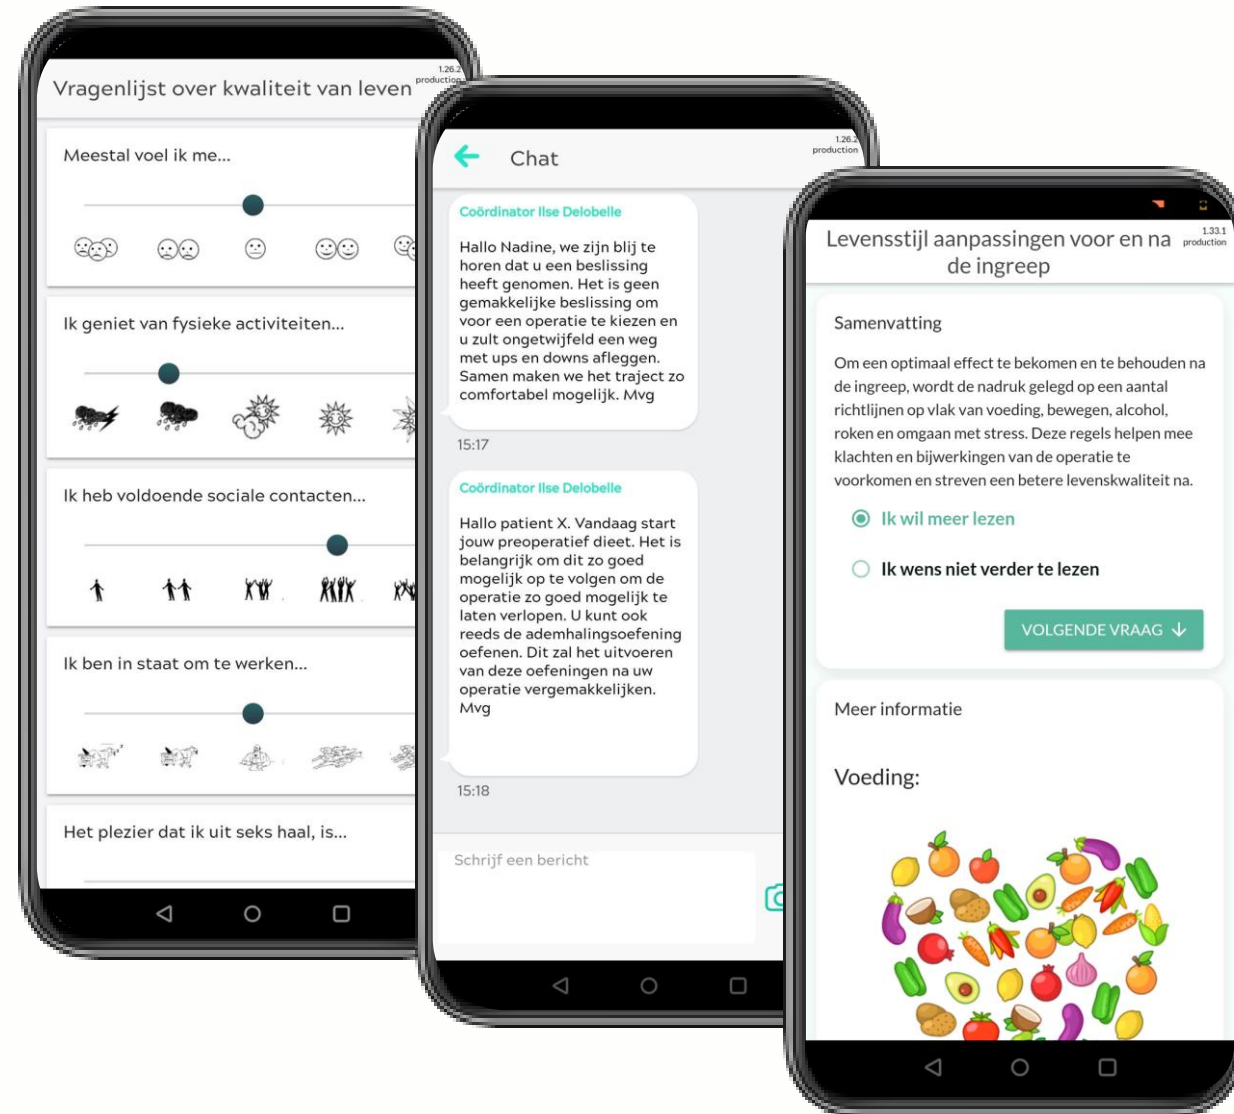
Vragenlijst over kwaliteit van leven 1.26.2 production

Meestal voel ik me...

Ik geniet van fysieke activiteiten...

Ik heb voldoende sociale contacten...

Ik ben in staat om te werken...

Het plezier dat ik uit seks haal, is...

Chat 1.26.2 production

Coördinator Ilse Delobelle

Hallo Nadine, we zijn blij te horen dat u een beslissing heeft genomen. Het is geen gemakkelijke beslissing om voor een operatie te kiezen en u zult ongetwijfeld een weg met ups en downs afleggen. Samen maken we het traject zo comfortabel mogelijk. Mvg

15:17

Coördinator Ilse Delobelle

Hallo patient X. Vandaag start jouw preoperatief dieet. Het is belangrijk om dit zo goed mogelijk op te volgen om de operatie zo goed mogelijk te laten verlopen. U kunt ook reeds de ademhalingsoefening oefenen. Dit zal het uitvoeren van deze oefeningen na uw operatie vergemakkelijken. Mvg

15:18

Schrijf een bericht

Levensstijl aanpassingen voor en na de ingreep 1.33.1 production

Samenvatting

Om een optimaal effect te bekomen en te behouden na de ingreep, wordt de nadruk gelegd op een aantal richtlijnen op vlak van voeding, bewegen, alcohol, roken en omgaan met stress. Deze regels helpen mee klachten en bijwerkingen van de operatie te voorkomen en streven een betere levenskwaliteit na.

Ik wil meer lezen

Ik wens niet verder te lezen

VOLGENDE VRAAG

Meer informatie

Voeding: